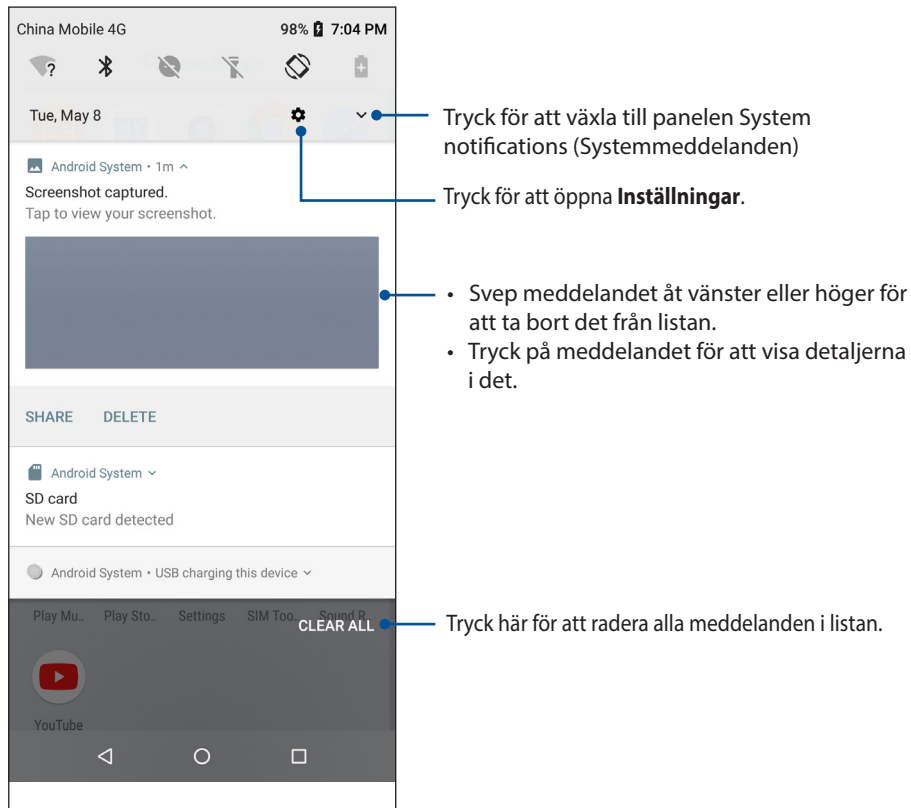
China Mobile 4G
98% 7:04 PM

Tue, May 8

Android System • 1m ^
Screenshot captured.
Tap to view your screenshot.

SHARE DELETE

Android System ˅
SD card
New SD card detected

Android System • USB charging this device ˅

Play Mu.. Play Sto.. Settings SIM Too.. Sound R..
CLEAR ALL

YouTube

Tryck för att växla till panelen System notifications (Systemmeddelanden)

Tryck för att öppna **Inställningar**.

• Svep meddelandet åt vänster eller höger för att ta bort det från listan.
• Tryck på meddelandet för att visa detaljerna i det.

Tryck här för att radera alla meddelanden i listan.